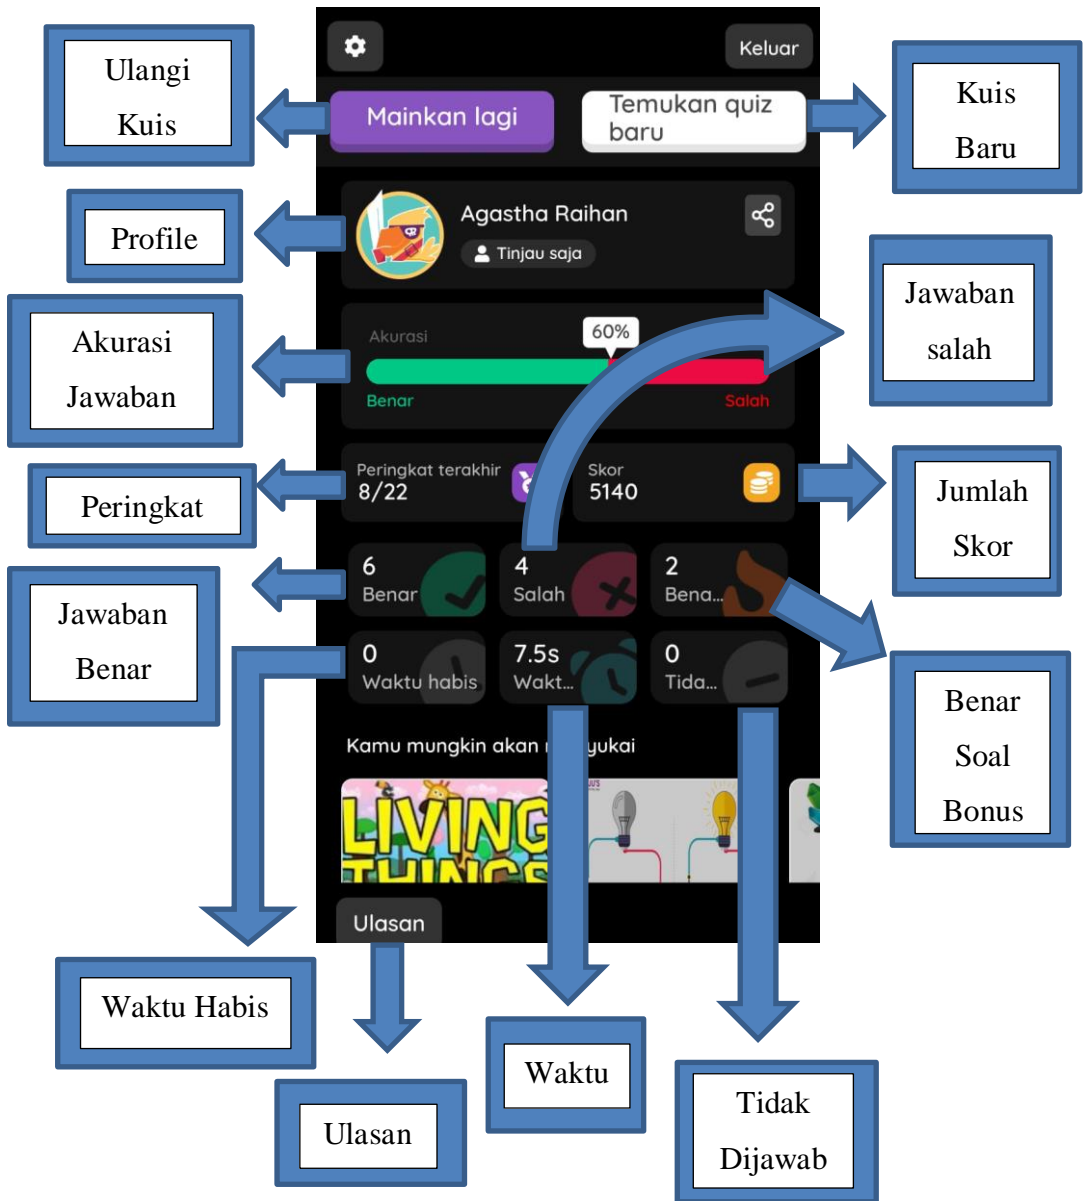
Keluar

Ulangi Kuis

Mainkan lagi

Temukan quiz baru

Kuis Baru

Profile

Agastha Raihan

Tinjau saja

Jawaban salah

Akurasi Jawaban

Akurasi

60%

Benar

Salah

Peringkat

Peringkat terakhir 8/22

Skor 5140

Jumlah Skor

Jawaban Benar

6 Benar

4 Salah

2 Bena...

Benar Soal Bonus

0 Waktu habis

7.5s Wakt...

0 Tida...

Kamu mungkin akan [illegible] yukai

LIVING THINGS

Ulasan

Waktu Habis

Ulasan

Waktu

Tidak Dijawab